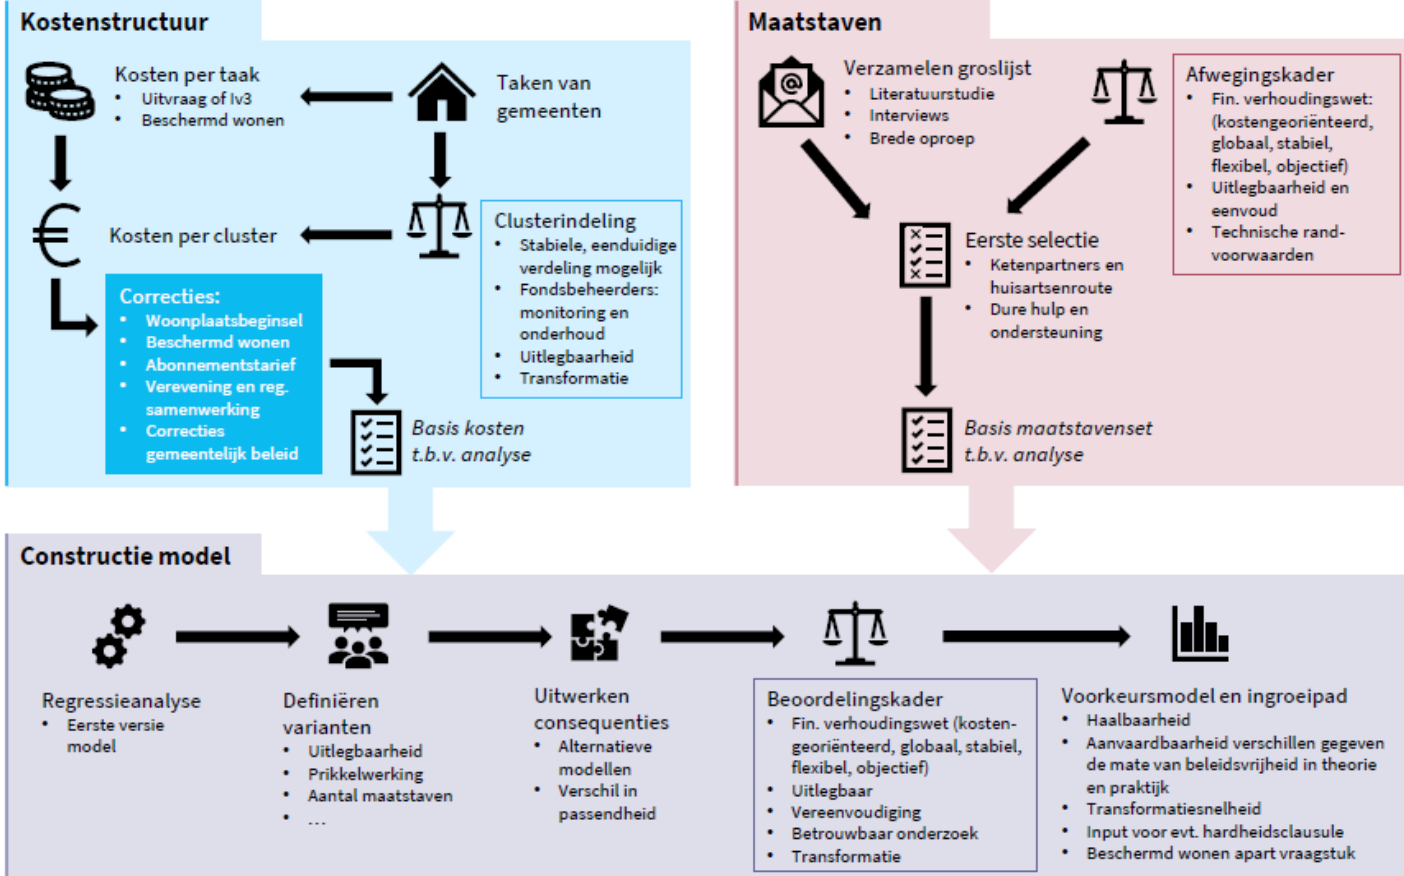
Kostenstructuur

Kosten per taak
- Uitvraag of Iv3
- Beschermd wonen

Taken van gemeenten

Kosten per cluster

Clusterindeling
- Stabiele, eenduidige verdeling mogelijk
- Fondsbeheerders: monitoring en onderhoud
- Uitlegbaarheid
- Transformatie

Correcties:
- Woonplaatsbeginsel
- Beschermd wonen
- Abonnementstarief
- Verevening en reg. samenwerking
- Correcties gemeentelijk beleid

Basis kosten t.b.v. analyse

Maatstaven

Verzamelen groslijst
- Literatuurstudie
- Interviews
- Brede oproep

Afwegingskader
- Fin. verhoudingswet: (kostengeoriënteerd, globaal, stabiel, flexibel, objectief)
- Uitlegbaarheid en eenvoud
- Technische randvoorwaarden

Eerste selectie
- Ketenpartners en huisartsenroute
- Dure hulp en ondersteuning

Basis maatstavenset t.b.v. analyse

Constructie model

Regressieanalyse
- Eerste versie model

Definiëren varianten
- Uitlegbaarheid
- Prikkelwerking
- Aantal maatstaven
- ...

Uitwerken consequenties
- Alternatieve modellen
- Verschil in passendheid

Beoordelingskader
- Fin. verhoudingswet (kostengeoriënteerd, globaal, stabiel, flexibel, objectief)
- Uitlegbaar
- Vereenvoudiging
- Betrouwbaar onderzoek
- Transformatie

Voorkeursmodel en ingroeipad
- Haalbaarheid
- Aanvaardbaarheid verschillen gegeven de mate van beleidsvrijheid in theorie en praktijk
- Transformatiesnelheid
- Input voor evt. hardheidsclausule
- Beschermd wonen apart vraagstuk